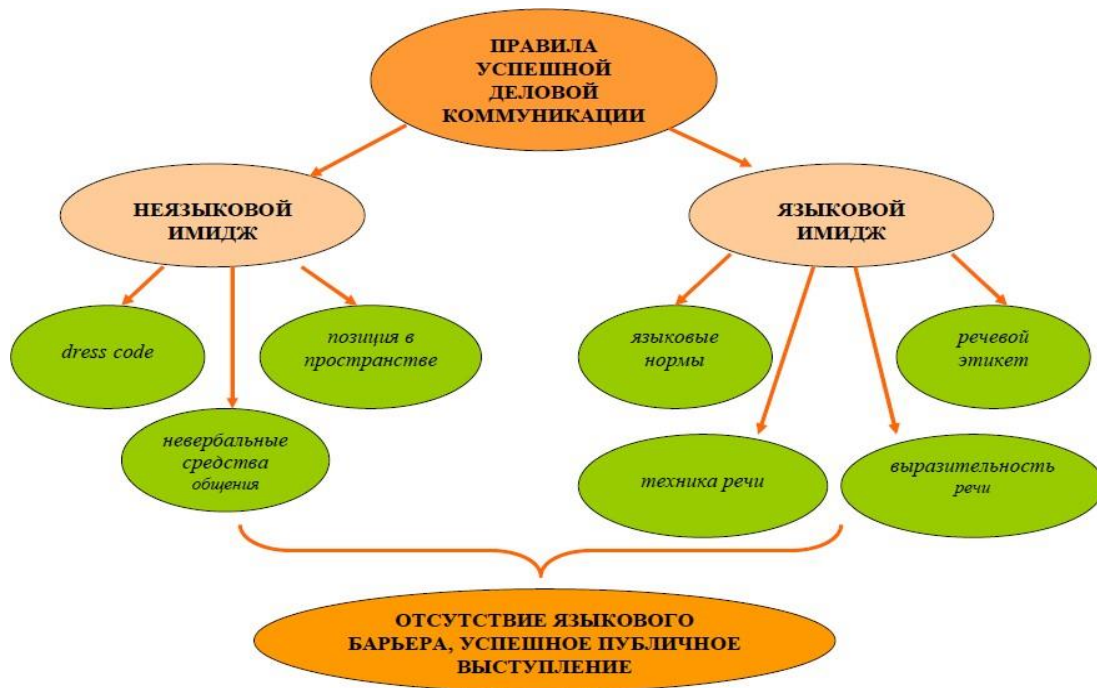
ПРАВИЛА УСПЕШНОЙ ДЕЛОВОЙ КОММУНИКАЦИИ

НЕЯЗЫКОВОЙ ИМИДЖ

ЯЗЫКОВОЙ ИМИДЖ

dress code

позиция в пространстве

невербальные средства общения

языковые нормы

речевой этикет

техника речи

выразительность речи

ОТСУТСТВИЕ ЯЗЫКОВОГО БАРЬЕРА, УСПЕШНОЕ ПУБЛИЧНОЕ ВЫСТУПЛЕНИЕ